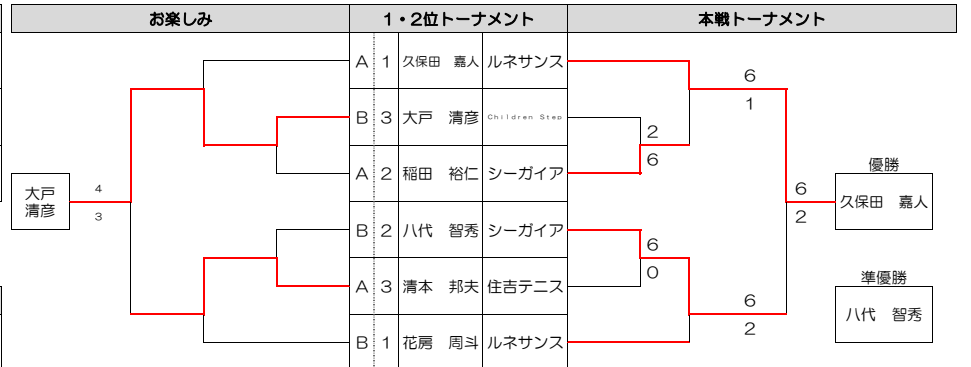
| お楽しみ | 1・2位トーナメント | | | | 本戦トーナメント |
|---|---|---|---|---|---|
| | A | 1 | 久保田　嘉人 | ルネサンス | |
| | B | 3 | 大戸　清彦 | Children Step | |
| | A | 2 | 稲田　裕仁 | シーガイア | |
| | B | 2 | 八代　智秀 | シーガイア | |
| | A | 3 | 清本　邦夫 | 住吉テニス | |
| | B | 1 | 花房　周斗 | ルネサンス | |

大戸
清彦

4
3

6
1
2
6
6
0
6
2
6
2

優勝
久保田　嘉人

準優勝
八代　智秀